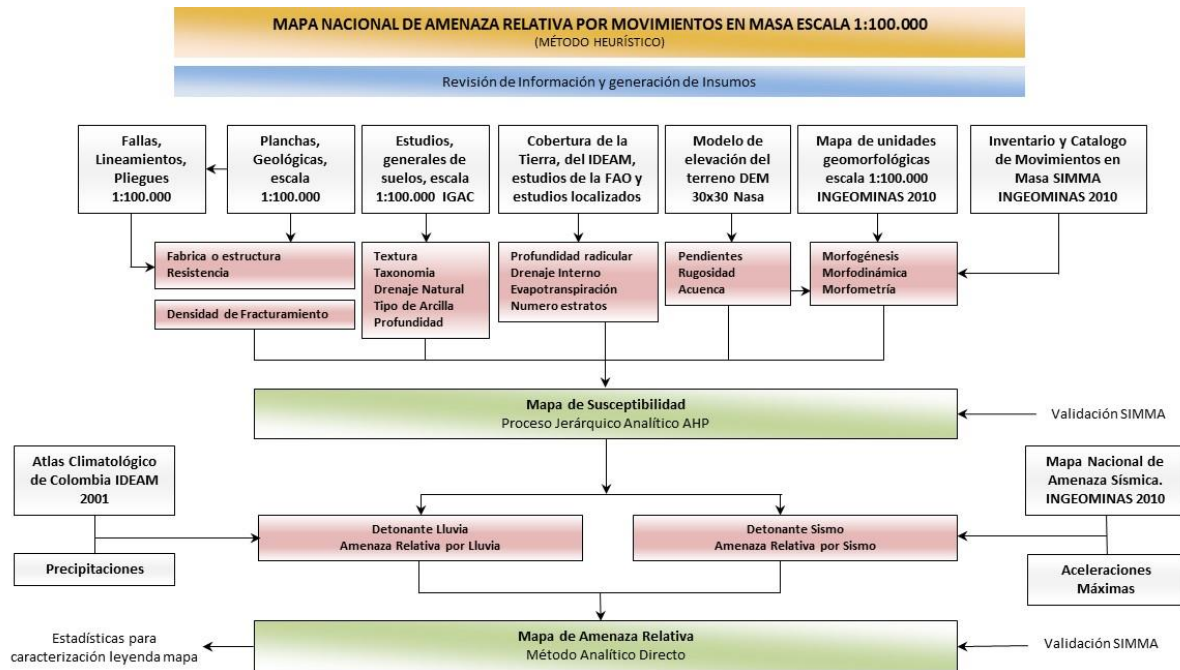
MAPA NACIONAL DE AMENAZA RELATIVA POR MOVIMIENTOS EN MASA ESCALA 1:100.000
(MÉTODO HEURÍSTICO)

Revisión de Información y generación de Insumos

Fallas, Lineamientos, Pliegues 1:100.000

Planchas, Geológicas, escala 1:100.000

Estudios, generales de suelos, escala 1:100.000 IGAC

Cobertura de la Tierra, del IDEAM, estudios de la FAO y estudios localizados

Modelo de elevación del terreno DEM 30x30 Nasa

Mapa de unidades geomorfológicas escala 1:100.000 INGEOMINAS 2010

Inventario y Catalogo de Movimientos en Masa SIMMA INGEOMINAS 2010

Fabrica o estructura
Resistencia

Densidad de Fracturamiento

Textura
Taxonomia
Drenaje Natural
Tipo de Arcilla
Profundidad

Profundidad radicular
Drenaje Interno
Evapotranspiración
Numero estratos

Pendientes
Rugosidad
Acuenca

Morfogénesis
Morfodinámica
Morfometría

Mapa de Susceptibilidad
Proceso Jerárquico Analítico AHP

Validación SIMMA

Atlas Climatológico de Colombia IDEAM 2001

Precipitaciones

Detonante Lluvia
Amenaza Relativa por Lluvia

Detonante Sismo
Amenaza Relativa por Sismo

Mapa Nacional de Amenaza Sísmica. INGEOMINAS 2010

Aceleraciones Máximas

Estadísticas para caracterización leyenda mapa

Mapa de Amenaza Relativa
Método Analítico Directo

Validación SIMMA